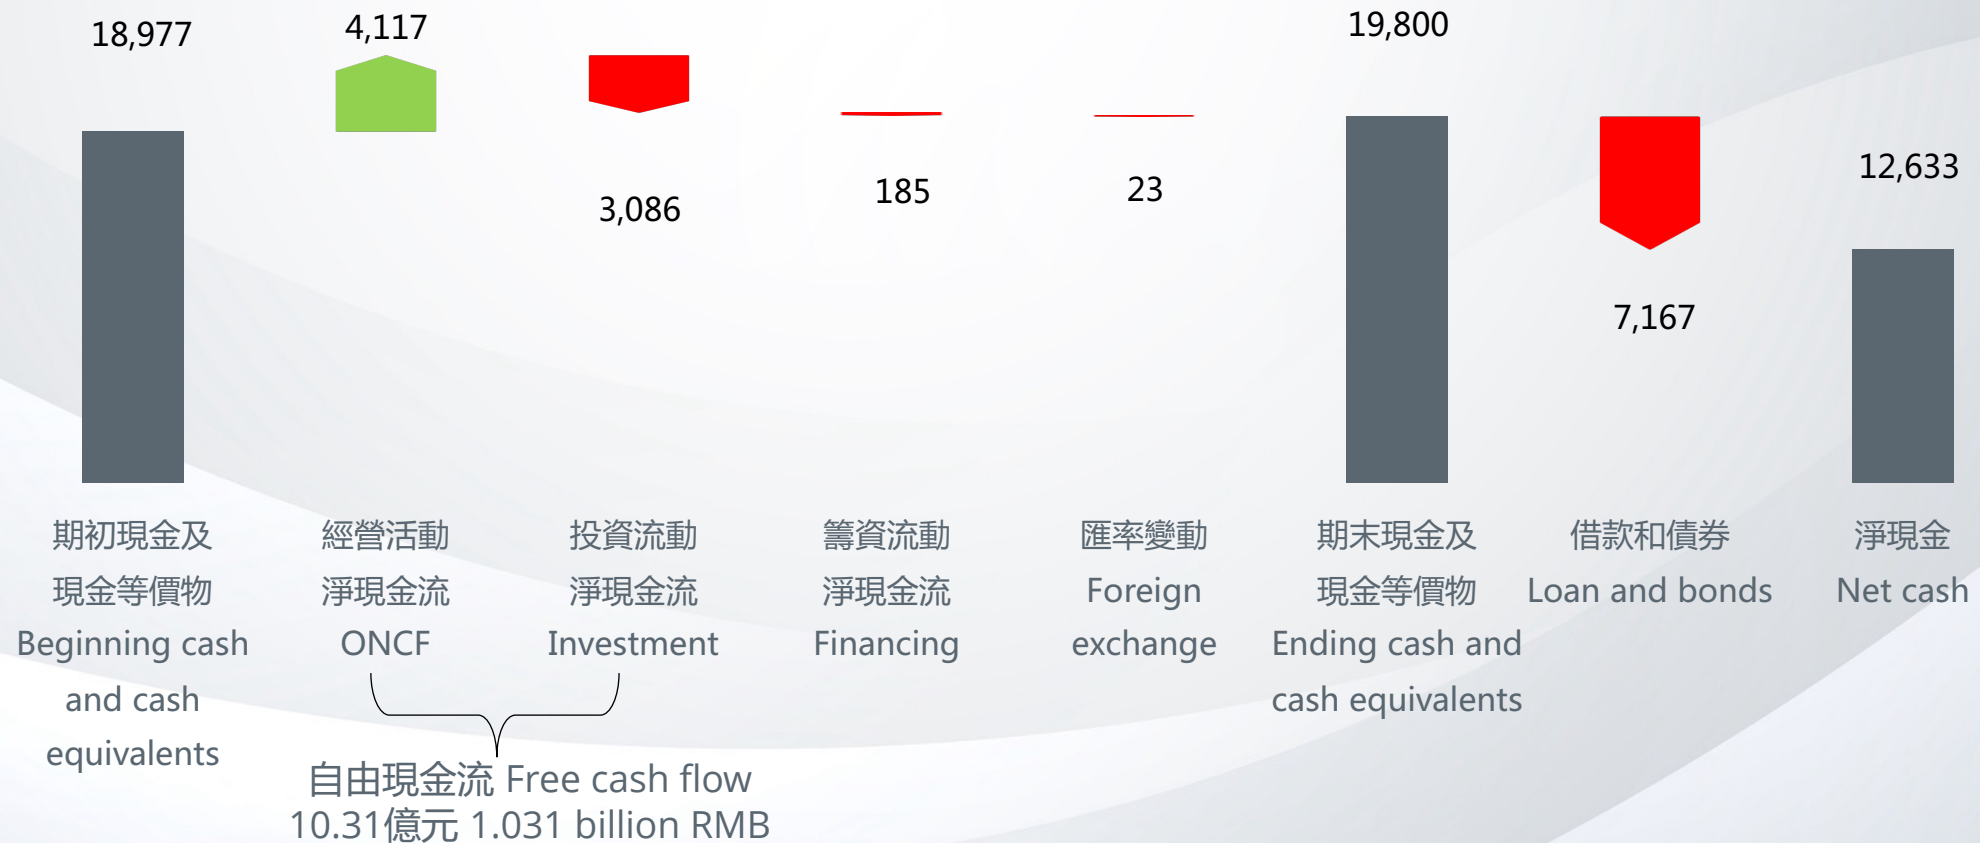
18,977

4,117

3,086

185

23

19,800

7,167

12,633

期初現金及
現金等價物
Beginning cash and cash equivalents

經營活動
淨現金流
ONCF

投資流動
淨現金流
Investment

籌資流動
淨現金流
Financing

匯率變動
Foreign exchange

期末現金及
現金等價物
Ending cash and cash equivalents

借款和債券
Loan and bonds

淨現金
Net cash

自由現金流 Free cash flow
10.31億元 1.031 billion RMB